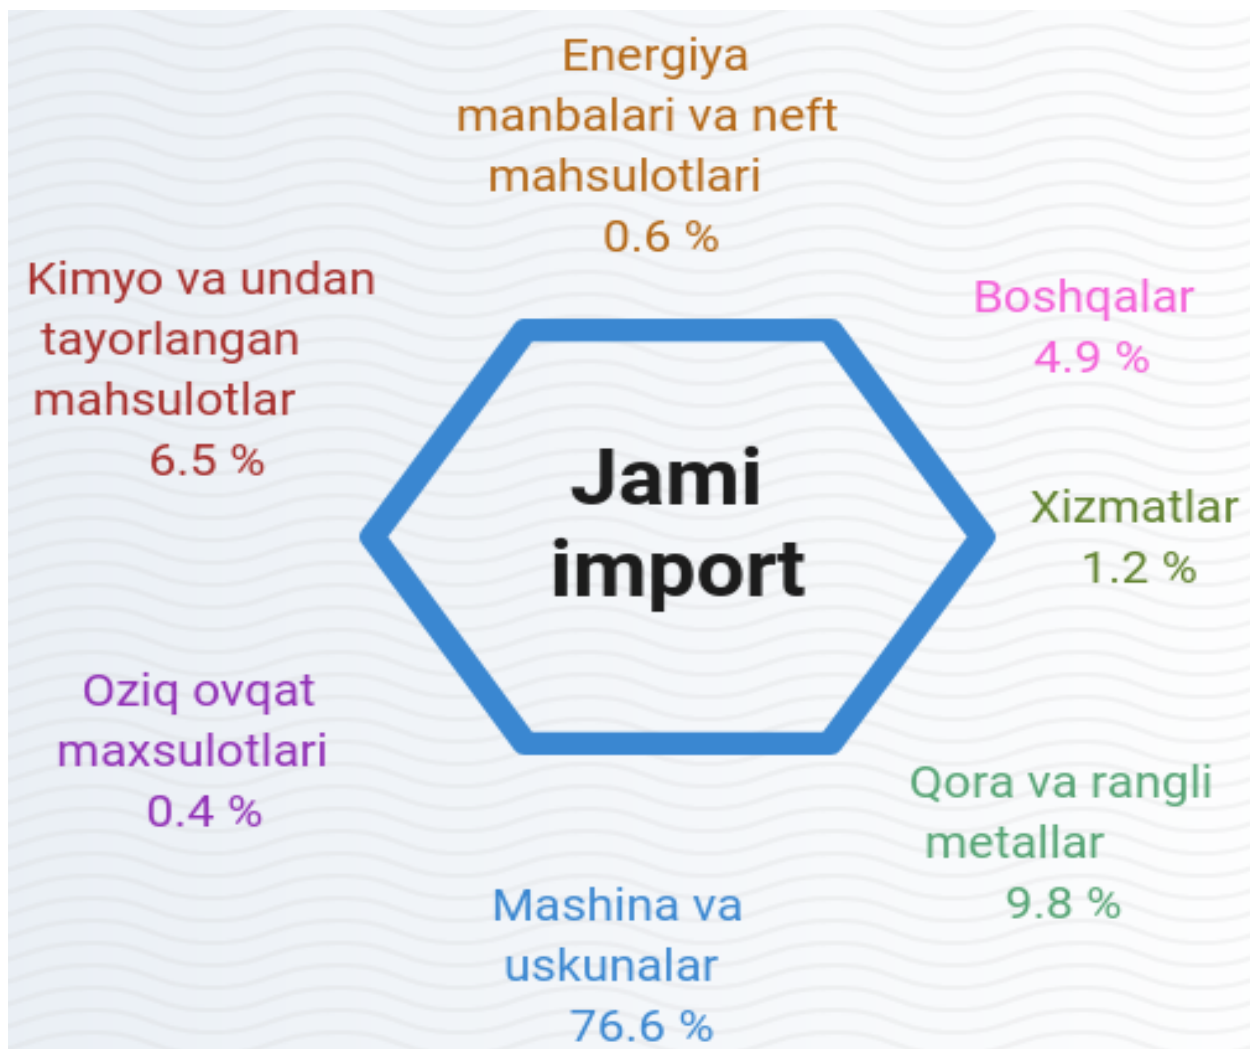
Energiya manbalari va neft mahsulotlari
0.6 %

Kimyo va undan tayorlangan mahsulotlar
6.5 %

Boshqalar
4.9 %

Jami import

Xizmatlar
1.2 %

Oziq ovqat maxsulotlari
0.4 %

Qora va rangli metallar
9.8 %

Mashina va uskunalar
76.6 %